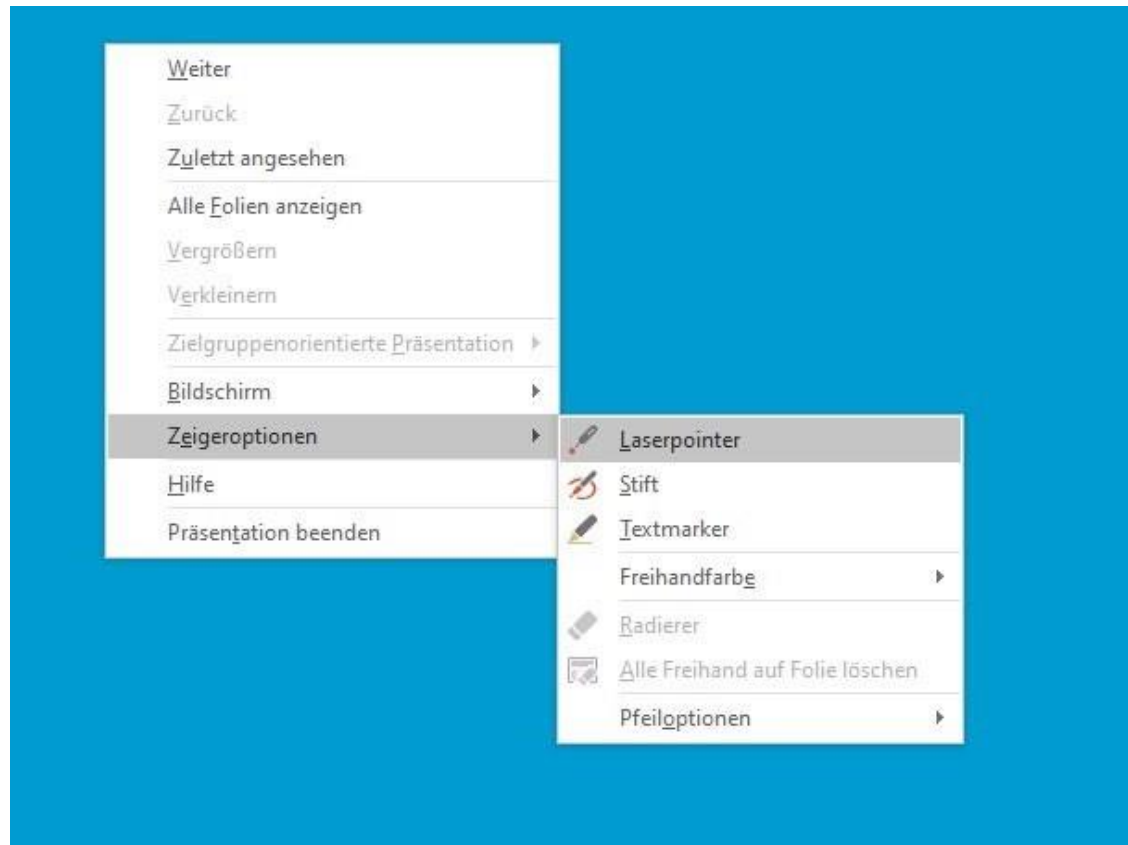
Weiter
Zurück
Zuletzt angesehen
Alle Folien anzeigen
Vergrößern
Verkleinern
Zielgruppenorientierte Präsentation
Bildschirm
Zeigeroptionen
Hilfe
Präsentation beenden

Laserpointer
Stift
Textmarker
Freihandfarbe
Radierer
Alle Freihand auf Folie löschen
Pfeiloptionen